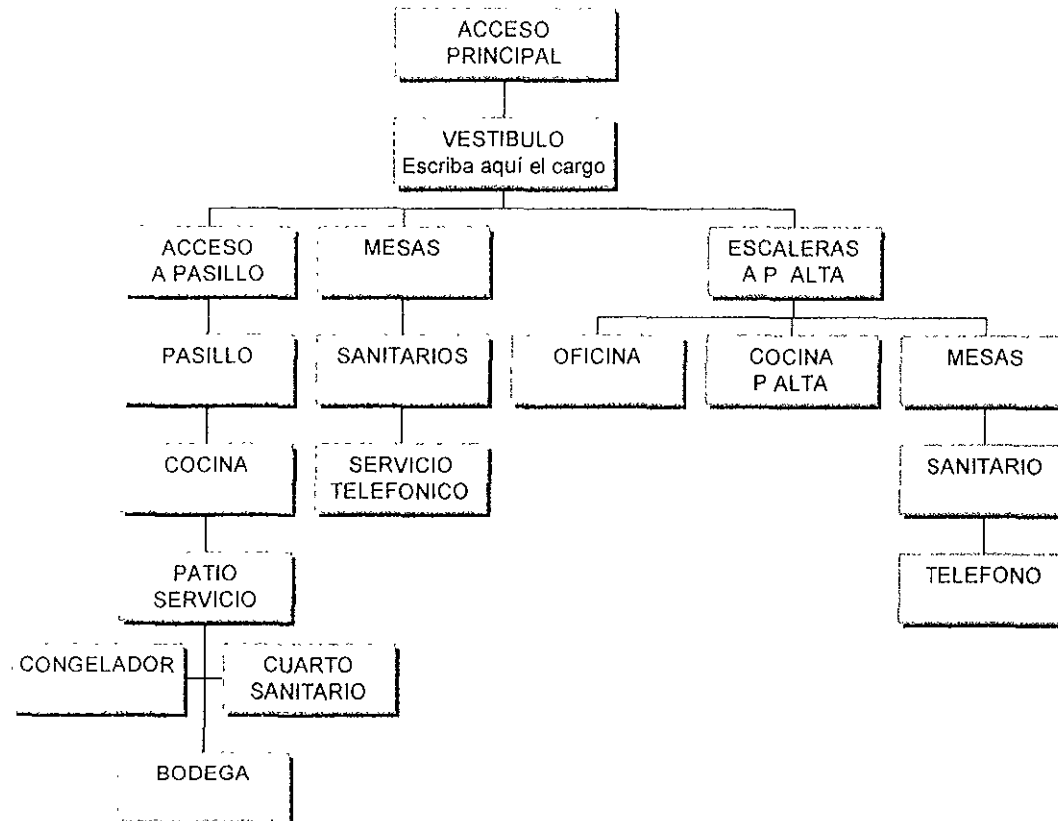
ACCESO PRINCIPAL

VESTIBULO
Escriba aquí el cargo

ACCESO A PASILLO

MESAS

ESCALERAS A P ALTA

PASILLO

SANITARIOS

OFICINA

COCINA P ALTA

MESAS

COCINA

SERVICIO TELEFONICO

SANITARIO

TELEFONO

PATIO SERVICIO

CONGELADOR

CUARTO SANITARIO

BODEGA